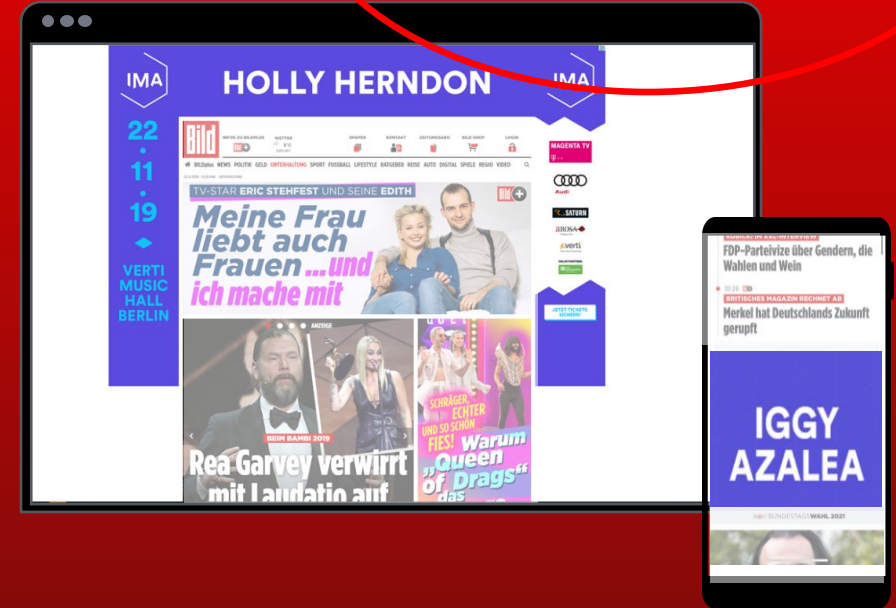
IMA
HOLLY HERNDON
IMA
22
11
19
VERTI MUSIC HALL BERLIN

BILD
BILDplus NEWS POLITIK GELD UNTERHALTUNG SPORT FUSSBALL LIFESTYLE RATGEBER REISE AUTO DIGITAL SPIELE REGIO VIDEO

MAGENTA TV
Audi
SATURN
verti

TV-STAR ERIC STEHFEST UND SEINE EDITH
Meine Frau liebt auch Frauen ...und ich mache mit

JETZT TICKETS SICHERN!

ANZEIGE
BEIM BAMBI 2019
Rea Garvey verwirrt mit Laudatio auf

SCHRÄGER, ECHTER UND SO SCHÖN FIES! Warum „Queen of Drags" das

FDP-Parteivize über Gendern, die Wahlen und Wein
10:26
BRITISCHES MAGAZIN RECHNET AB
Merkel hat Deutschlands Zukunft geruft

IGGY AZALEA

BUNDESTAGSWAHL 2021